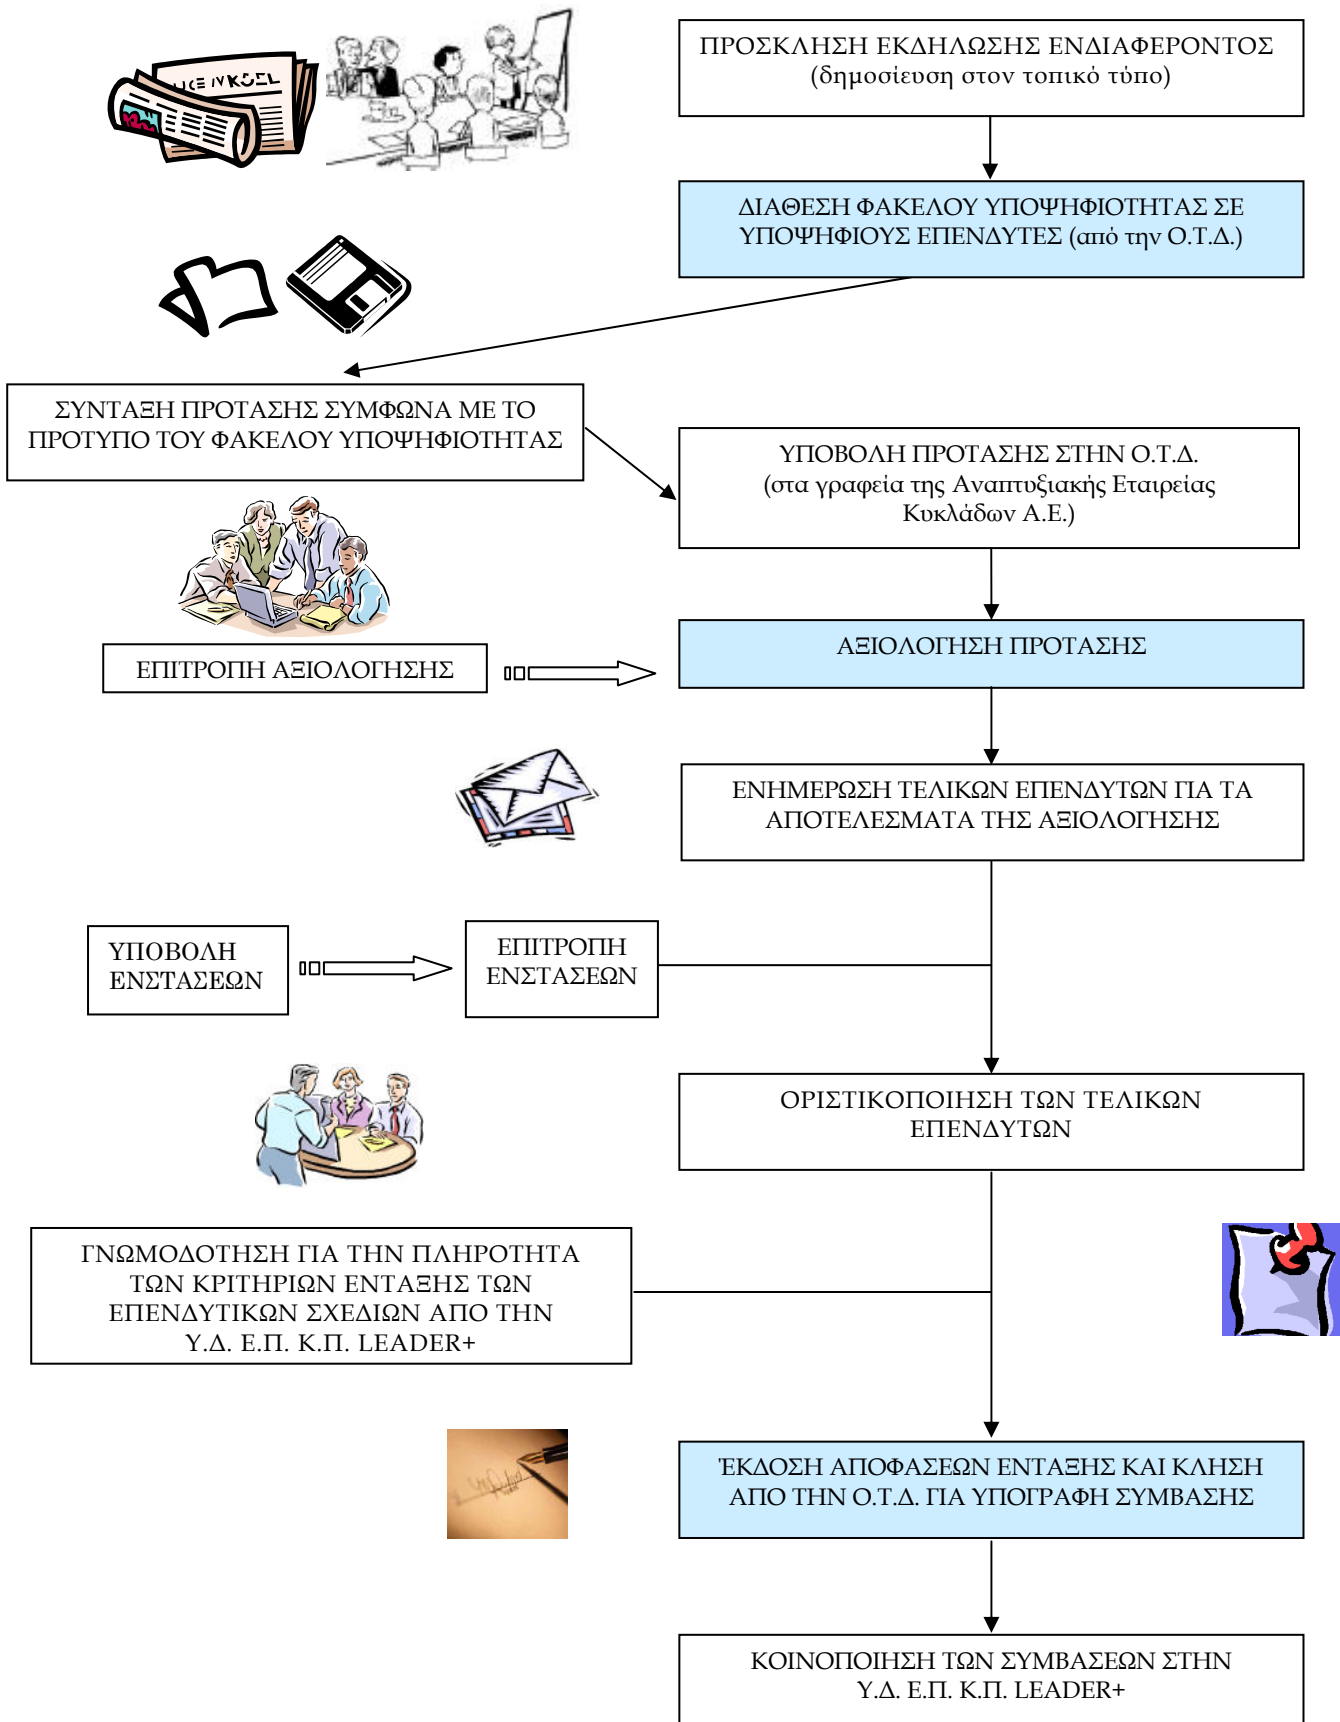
ΠΡΟΣΚΛΗΣΗ ΕΚΔΗΛΩΣΗΣ ΕΝΔΙΑΦΕΡΟΝΤΟΣ
(δημοσίευση στον τοπικό τύπο)

ΔΙΑΘΕΣΗ ΦΑΚΕΛΟΥ ΥΠΟΨΗΦΙΟΤΗΤΑΣ ΣΕ ΥΠΟΨΗΦΙΟΥΣ ΕΠΕΝΔΥΤΕΣ (από την Ο.Τ.Δ.)

ΣΥΝΤΑΞΗ ΠΡΟΤΑΣΗΣ ΣΥΜΦΩΝΑ ΜΕ ΤΟ ΠΡΟΤΥΠΟ ΤΟΥ ΦΑΚΕΛΟΥ ΥΠΟΨΗΦΙΟΤΗΤΑΣ

ΥΠΟΒΟΛΗ ΠΡΟΤΑΣΗΣ ΣΤΗΝ Ο.Τ.Δ.
(στα γραφεία της Αναπτυξιακής Εταιρείας Κυκλάδων Α.Ε.)

ΕΠΙΤΡΟΠΗ ΑΞΙΟΛΟΓΗΣΗΣ

ΑΞΙΟΛΟΓΗΣΗ ΠΡΟΤΑΣΗΣ

ΕΝΗΜΕΡΩΣΗ ΤΕΛΙΚΩΝ ΕΠΕΝΔΥΤΩΝ ΓΙΑ ΤΑ ΑΠΟΤΕΛΕΣΜΑΤΑ ΤΗΣ ΑΞΙΟΛΟΓΗΣΗΣ

ΥΠΟΒΟΛΗ ΕΝΣΤΑΣΕΩΝ

ΕΠΙΤΡΟΠΗ ΕΝΣΤΑΣΕΩΝ

ΟΡΙΣΤΙΚΟΠΟΙΗΣΗ ΤΩΝ ΤΕΛΙΚΩΝ ΕΠΕΝΔΥΤΩΝ

ΓΝΩΜΟΔΟΤΗΣΗ ΓΙΑ ΤΗΝ ΠΛΗΡΟΤΗΤΑ ΤΩΝ ΚΡΙΤΗΡΙΩΝ ΕΝΤΑΞΗΣ ΤΩΝ ΕΠΕΝΔΥΤΙΚΩΝ ΣΧΕΔΙΩΝ ΑΠΟ ΤΗΝ Υ.Δ. Ε.Π. Κ.Π. LEADER+

ΈΚΔΟΣΗ ΑΠΟΦΑΣΕΩΝ ΕΝΤΑΞΗΣ ΚΑΙ ΚΛΗΣΗ ΑΠΟ ΤΗΝ Ο.Τ.Δ. ΓΙΑ ΥΠΟΓΡΑΦΗ ΣΥΜΒΑΣΗΣ

ΚΟΙΝΟΠΟΙΗΣΗ ΤΩΝ ΣΥΜΒΑΣΕΩΝ ΣΤΗΝ Υ.Δ. Ε.Π. Κ.Π. LEADER+